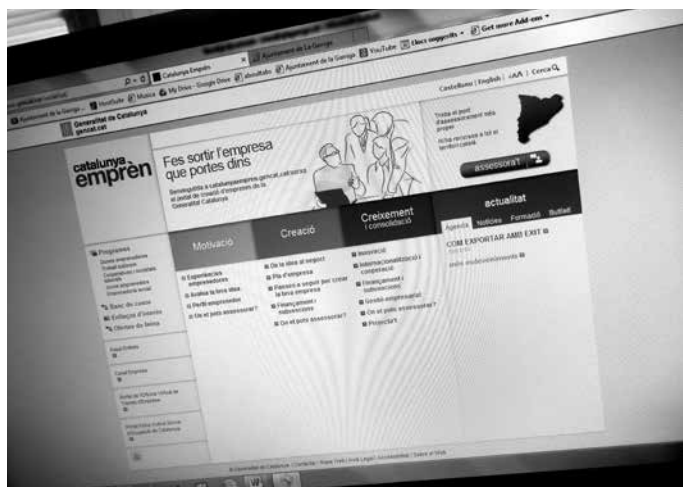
Catalunya Emprèn
Ajuntament de La Garriga
YouTube
Elecs suggerits
Get more Add-ons
Hotmail
Música
My Drive - Google Drive
absolutes
Ajuntament de la Garriga
Generalitat de Catalunya
gencat.cat
Castellano | English | -AA | Cerca
catalunya emprèn
Fes sortir l'empresa que portes dins
Benvinguda a catalunyaemprenc.gencat.cat/anima el portal de creació d'empreses de la Generalitat Catalunya
Troba el punt d'assessorament més proper
assessora't
actualitat
Agenda Notícies Formació Butlletí
COM EXPORTAR AMB ÈXIT
Motivació
Creació
Creixement i consolidació
Programes
Banc de cursos
Enllaços d'interès
Ofertes de feina
Experiències emprenedores
Analitza la teva idea
Perfil emprenedor
On et pots assessorar?
De la idea al negoci
Pla d'empresa
Passos a seguir per crear la teva empresa
Finançament i subvencions
On et pots assessorar?
Innovació
Internacionalització i cooperació
Finançament i subvencions
Gestió empresarial
On et pots assessorar?
Projecta't
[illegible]